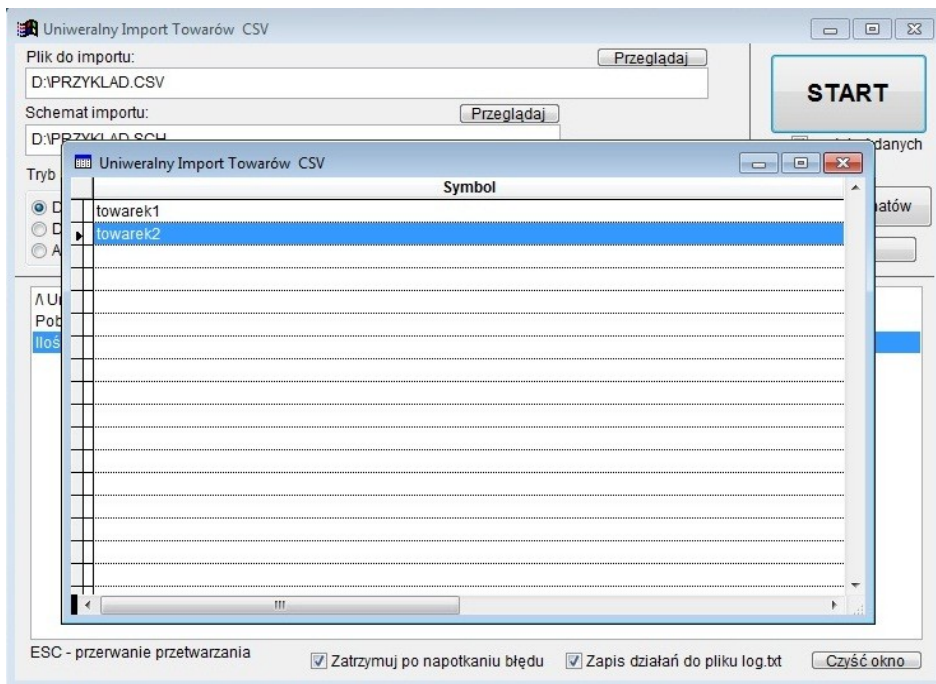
Uniweralny Import Towarów CSV

Plik do importu:

Przeglądaj

D:\PRZYKLAD.CSV

START

Schemat importu:

Przeglądaj

D:\PRZYKLAD.SCH

danych

Tryb

D

D

A

atów

Λ Ur

Pob

Iloś

Uniweralny Import Towarów CSV

Symbol

towarek1

towarek2

ESC - przerwanie przetwarzania

Zatrzymuj po napotkaniu błędu

Zapis działań do pliku log.txt

Czyść okno